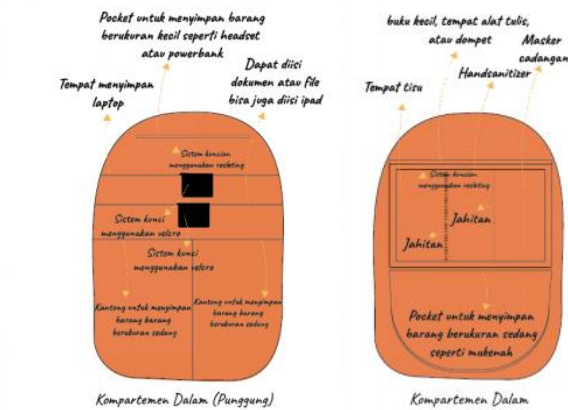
Pocket untuk menyimpan barang berukuran kecil seperti headset atau powerbank

Dapat diisi dokumen atau file bisa juga diisi ipad

Tempat menyimpan laptop

Sistem kuncian menggunakan resleting

Sistem kunci menggunakan velcro

Sistem kunci menggunakan velcro

Kantong untuk menyimpan barang barang berukuran sedang

Kantong untuk menyimpan barang barang berukuran sedang

Kompartemen Dalam (Punggung)

buku kecil, tempat alat tulis, atau dompet

Masker cadangan

Handsanitizer

Tempat tisu

Sistem kuncian menggunakan resleting

Jahitan

Jahitan

Pocket untuk menyimpan barang berukuran sedang seperti mukenah

Kompartemen Dalam